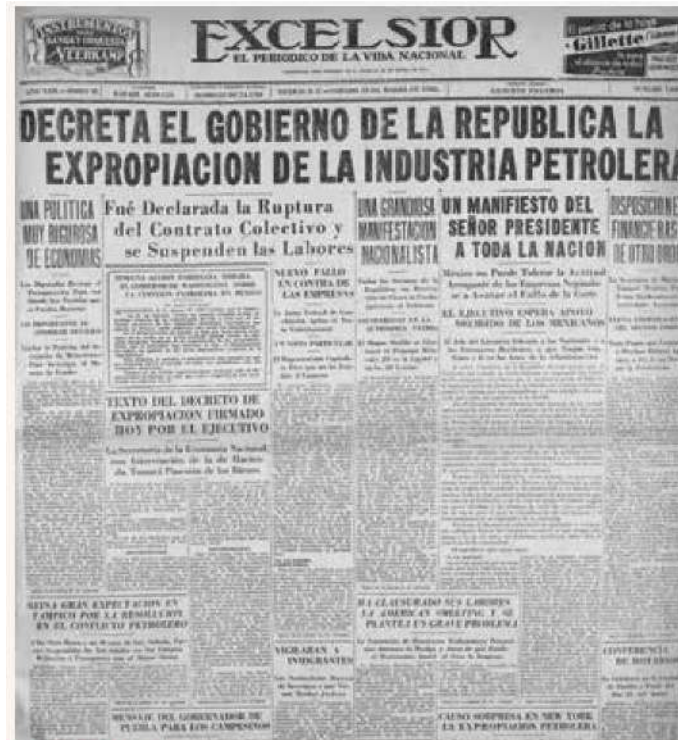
EXCELSIOR
EL PERIODICO DE LA VIDA NACIONAL

Gillette

DECRETA EL GOBIERNO DE LA REPUBLICA LA EXPROPIACION DE LA INDUSTRIA PETROLERA

UNA POLITICA MUY RIGUROSA DE ECONOMIAS

Fué Declarada la Ruptura del Contrato Colectivo y se Suspenden las Labores

NUEVO FALLO EN CONTRA DE LAS EMPRESAS

UNA GRANDIOSA MANIFESTACION NACIONALISTA

UN MANIFIESTO DEL SEÑOR PRESIDENTE A TODA LA NACION

EL EJECUTIVO ESPERA APOYO DECIDIDO DE LOS MEXICANOS

DISPOSICIONES FINANCIERAS DE OTRO ORDEN

TEXTO DEL DECRETO DE EXPROPIACION FIRMADO HOY POR EL EJECUTIVO

REINA GRAN EXPECTACION EN TAMPICO POR LA RESOLUCION EN EL CONFLICTO PETROLERO

HA CLAUSURADO SUS LABORES LA AMERICAN SMELTING, Y SE PLANTEA UN GRAVE PROBLEMA

VIGILARAN A INMIGRANTES

CONFERENCIA DE ROTARIOS

MENSAJE DEL GOBERNADOR DE PUEBLA PARA LOS CAMPESINOS

CAUSO SORPRESA EN NEW YORK LA EXPROPIACION PETROLERA

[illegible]